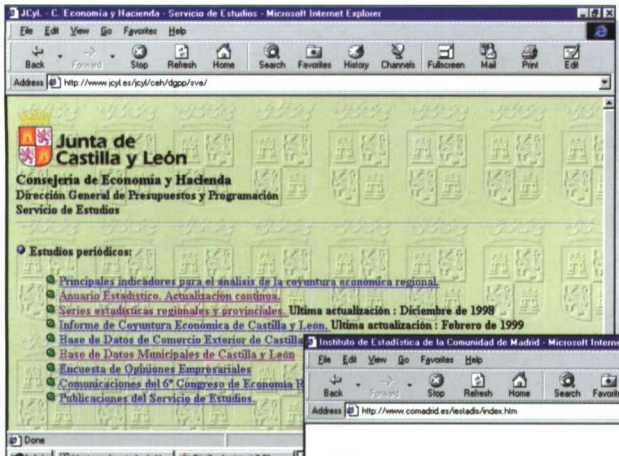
JCyL - C. Economía y Hacienda - Servicio de Estudios - Microsoft Internet Explorer

File Edit View Go Favorites Help

Back Forward Stop Refresh Home Search Favorites History Channels Fullscreen Mail Print Edit

Address http://www.jcyl.es/jcyl/ceh/dgpp/sve/

Junta de Castilla y León

Consejería de Economía y Hacienda
Dirección General de Presupuestos y Programación
Servicio de Estudios

Estudios periódicos:

Principales indicadores para el análisis de la coyuntura económica regional.
Anuario Estadístico. Actualización continua.
Series estadísticas regionales y provinciales. Ultima actualización : Diciembre de 1998
Informe de Coyuntura Económica de Castilla y León. Ultima actualización : Febrero de 1999
Base de Datos de Comercio Exterior de Castilla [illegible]
Base de Datos Municipales de Castilla y León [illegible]
Encuesta de Opiniones Empresariales
Comunicaciones del 6º Congreso de Economía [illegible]
Publicaciones del Servicio de Estudios.

Done

Instituto de Estadística de la Comunidad de Madrid - Microsoft Interne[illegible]

File Edit View Go Favorites Help

Back Forward Stop Refresh Home Search Favorit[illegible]

Address http://www.comadrid.es/iestadis/index.htm